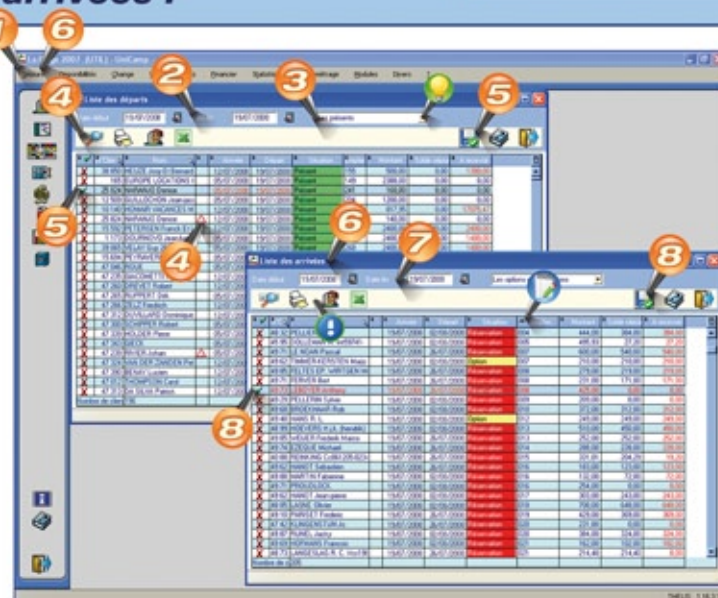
6

2

3

4

5

5

4

6

7

8

8

Liste des départs

Date début 15/07/2008

15/07/2008

Liste des arrivées

Date début 15/07/2008

Date fin 15/07/2008

Présent

Réservation

Option

Nombre de clients

UniCamp

Disponibilités

Charge

Financier

Statistiques

Paramétrage

Modules

Divers